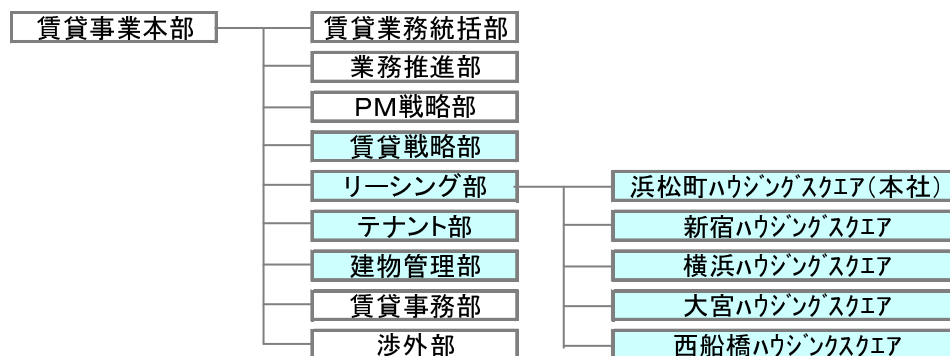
賃貸事業本部

賃貸業務統括部

業務推進部

PM戦略部

賃貸戦略部

リーシング部

テナント部

建物管理部

賃貸事務部

渉外部

浜松町ﾊｳｼﾞﾝｸﾞｽｸｴｱ(本社)

新宿ﾊｳｼﾞﾝｸﾞｽｸｴｱ

横浜ﾊｳｼﾞﾝｸﾞｽｸｴｱ

大宮ﾊｳｼﾞﾝｸﾞｽｸｴｱ

西船橋ﾊｳｼﾞﾝｸｽｸｴｱ